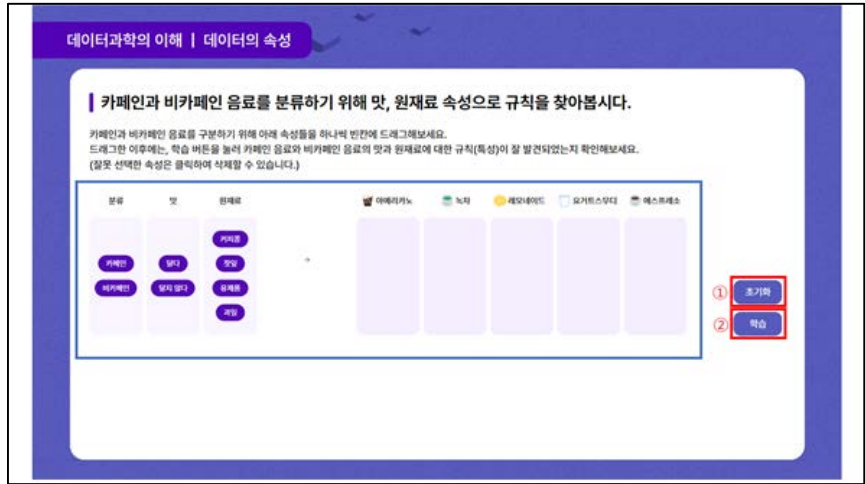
데이터과학의 이해 | 데이터의 속성

카페인과 비카페인 음료를 분류하기 위해 맛, 원재료 속성으로 규칙을 찾아봅시다.

카페인과 비카페인 음료를 구분하기 위해 아래 속성들을 하나씩 빈칸에 드래그해보세요.
드래그한 이후에는, 학습 버튼을 눌러 카페인 음료와 비카페인 음료의 맛과 원재료에 대한 규칙(특성)이 잘 발견되었는지 확인해보세요.
(잘못 선택한 속성은 클릭하여 삭제할 수 있습니다.)

분류 | 맛 | 원재료

카페인
비카페인

달다
달지 않다

커피콩
찻잎
유제품
과일

아메리카노 | 녹차 | 레모네이드 | 요거트스무디 | 에스프레소

① 초기화
② 학습